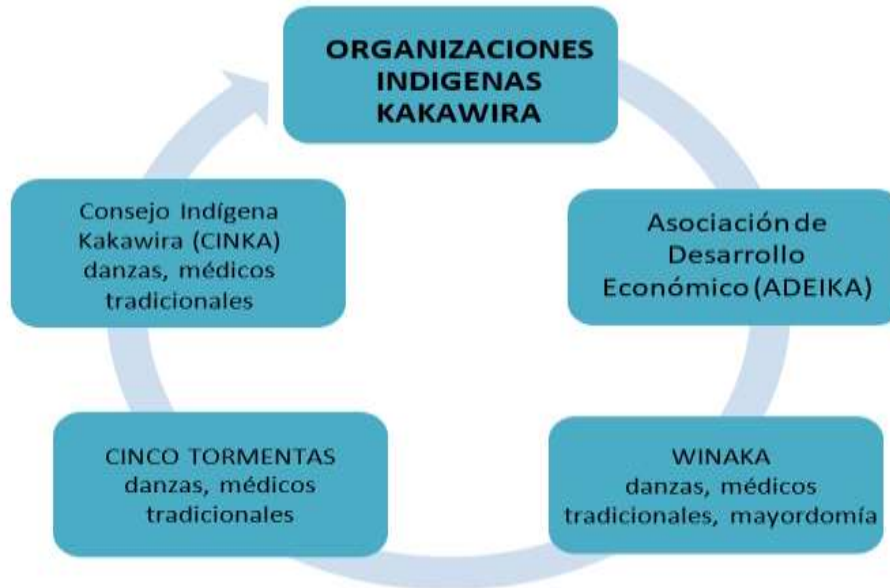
ORGANIZACIONES INDIGENAS KAKAWIRA

Asociación de Desarrollo Económico (ADEIKA)

WINAKA danzas, médicos tradicionales, mayordomía

CINCO TORMENTAS danzas, médicos tradicionales

Consejo Indígena Kakawira (CINKA) danzas, médicos tradicionales